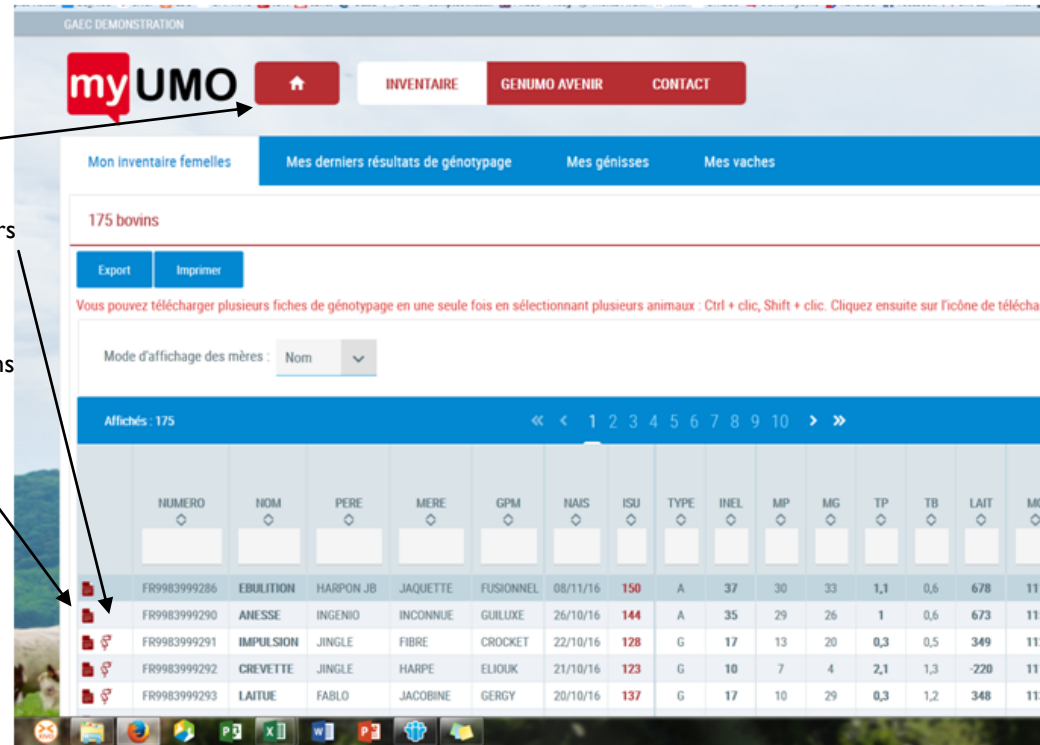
GAEC DEMONSTRATION

myUMO

INVENTAIRE GENUMO AVENIR CONTACT

Mon inventaire femelles | Mes derniers résultats de génotypage | Mes génisses | Mes vaches

175 bovins

Export | Imprimer

Vous pouvez télécharger plusieurs fiches de génotypage en une seule fois en sélectionnant plusieurs animaux : Ctrl + clic, Shift + clic. Cliquez ensuite sur l'icône de télécha

Mode d'affichage des mères : Nom

Affichés : 175

« ‹ 1 2 3 4 5 6 7 8 9 10 › »

rs

ns

| NUMERO | NOM | PERE | MERE | GPM | NAIS | ISU | TYPE | INEL | MP | MG | TP | TB | LAIT | MO |
|---|---|---|---|---|---|---|---|---|---|---|---|---|---|---|
| FR9983999286 | EBULITION | HARPON JB | JAQUETTE | FUSIONNEL | 08/11/16 | 150 | A | 37 | 30 | 33 | 1,1 | 0,6 | 678 | 11 |
| FR9983999290 | ANESSE | INGENIO | INCONNUE | GUILUXE | 26/10/16 | 144 | A | 35 | 29 | 26 | 1 | 0,6 | 673 | 11 |
| FR9983999291 | IMPULSION | JINGLE | FIBRE | CROCKET | 22/10/16 | 128 | G | 17 | 13 | 20 | 0,3 | 0,5 | 349 | 11 |
| FR9983999292 | CREVETTE | JINGLE | HARPE | ELIOUK | 21/10/16 | 123 | G | 10 | 7 | 4 | 2,1 | 1,3 | -220 | 11 |
| FR9983999293 | LAITUE | FABLO | JACOBINE | GERGY | 20/10/16 | 137 | G | 17 | 10 | 29 | 0,3 | 1,2 | 348 | 11 |